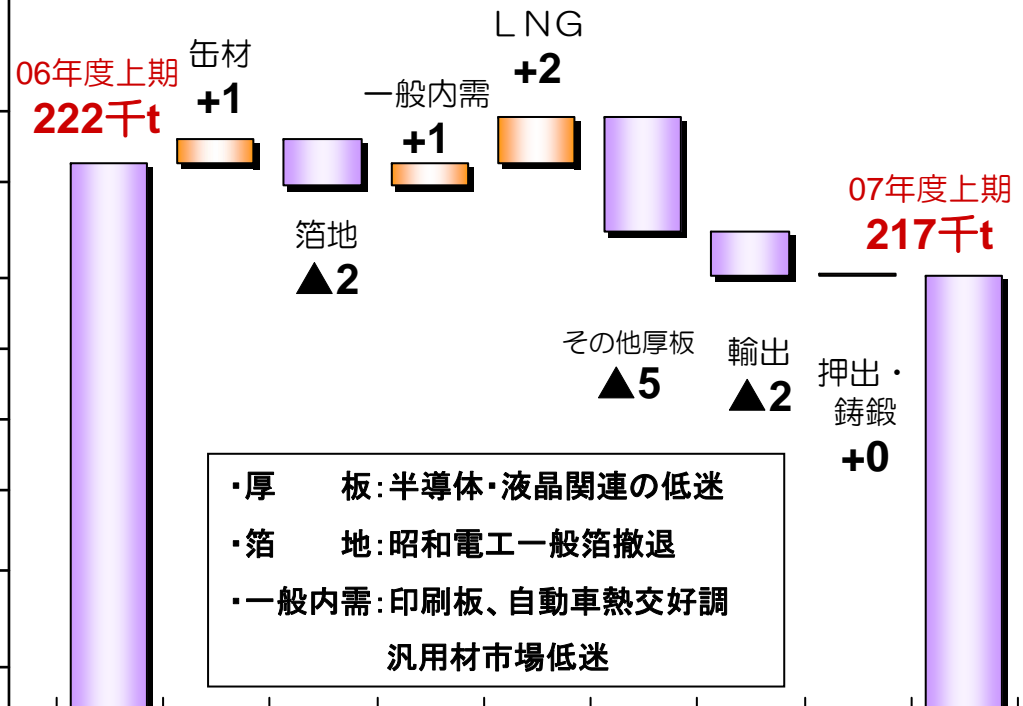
06年度上期
222千t

缶材
+1

箔地
▲2

一般内需
+1

LNG
+2

その他厚板
▲5

輸出
▲2

押出・鋳鍛
+0

07年度上期
217千t

・厚　　板：半導体・液晶関連の低迷
・箔　　地：昭和電工一般箔撤退
・一般内需：印刷板、自動車熱交好調
汎用材市場低迷